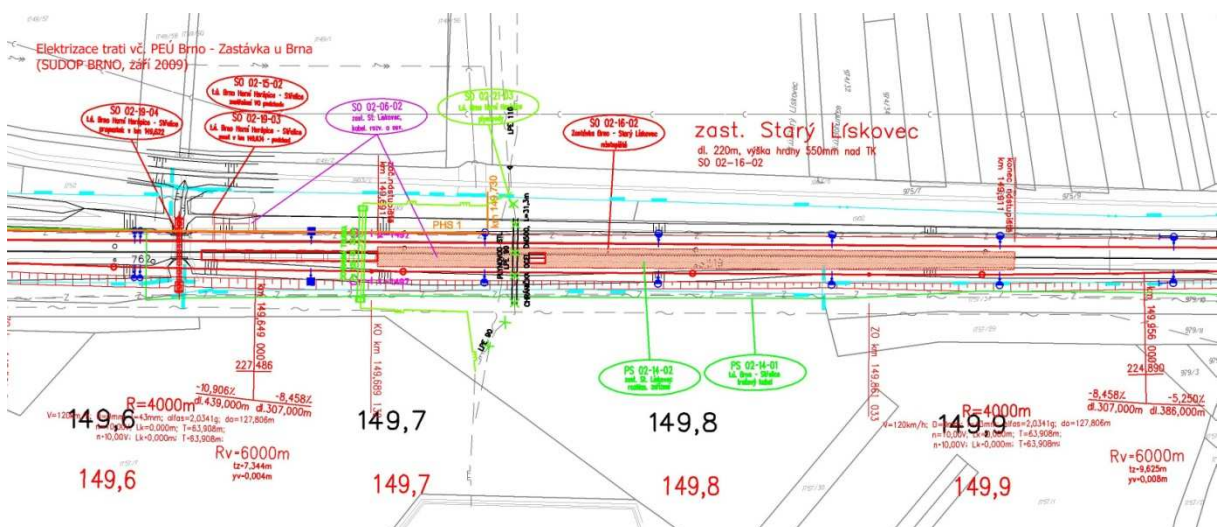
Elektrizace trati vč. PEÚ Brno - Zastávka u Brna
(SUDOP BRNO, září 2009)

SO 02-19-04
Ld. Brno Horní Heršpice - Střelice
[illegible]

SO 02-15-02
Ld. Brno Horní Heršpice - Střelice
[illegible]

SO 02-19-03
Ld. Brno Horní Heršpice - Střelice
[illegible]

SO 02-06-02
zast. St. Lískovec,
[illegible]

SO 02-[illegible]
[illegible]

SO 02-16-02
Zastávka Brno - Starý Lískovec
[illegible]

zast. Starý Lískovec
dl. 220m, výška hrany 550mm nad TK
SO 02-16-02

km 149,730
PHS 1
LPE 116
LPE 80
konec nástupiště km 149,911

PS 02-14-02
zast. St. Lískovec
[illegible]

PS 02-14-01
Ld. Brno - Střelice
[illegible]

km 149,649 000
227,486
-10,906‰
dl.439,000m
-8,458‰
dl.307,000m
KO km 149,669 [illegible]
ZO km 149,861 013
km 149,956 000
224,890
-8,458‰
dl.307,000m
-5,250‰
dl.386,000m

R=4000m
V=120km/h; D=43mm; alfas=2,0341g; do=127,806m
n=10,00V; Lk=0,000m; T=63,908m;
n=10,00V; Lk=0,000m; T=63,908m
Rv=6000m
tz=7,344m
yv=0,004m

R=4000m
V=120km/h; D=43mm; alfas=2,0341g; do=127,806m
n=10,00V; Lk=0,000m; T=63,908m;
n=10,00V; Lk=0,000m; T=63,908m
Rv=6000m
tz=9,625m
yv=0,008m

149,6
149,7
149,8
149,9
149,6
149,7
149,8
149,9